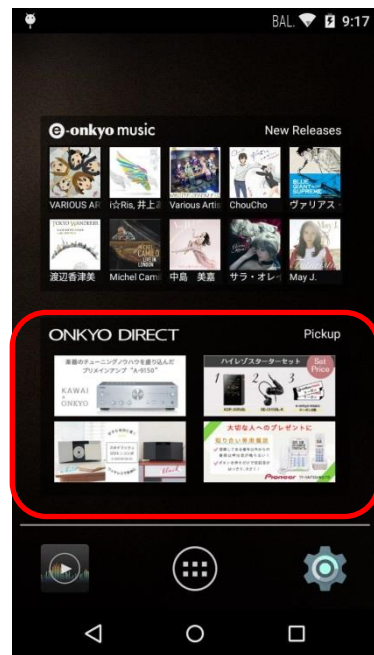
BAL. 9:17

e-onkyo music New Releases

VARIOUS AR i☆Ris, 井上 Various Artis ChouCho ヴァリアス・

TOKYO WANDERERS
渡辺香津美 Michel Cami 中島 美嘉 サラ・オレ May J.

ONKYO DIRECT Pickup

楽器のチューニングノウハウを盛り込んだ プリメインアンプ "A-9150"
KAWAI × ONKYO

ハイレゾスターターセット Set Price
1 2 3

大切な人へのプレゼントに
Pioneer